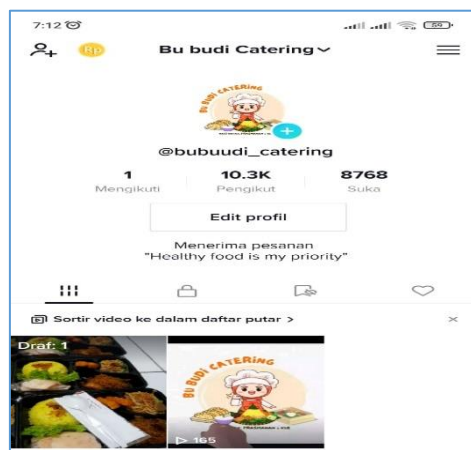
7:12

Rp

Bu budi Catering

BU BUDI CATERING

@bubuudi_catering

1
Mengikuti

10.3K
Pengikut

8768
Suka

Edit profil

Menerima pesanan
"Healthy food is my priority"

Sortir video ke dalam daftar putar >

Draf: 1

BU BUDI CATERING

165